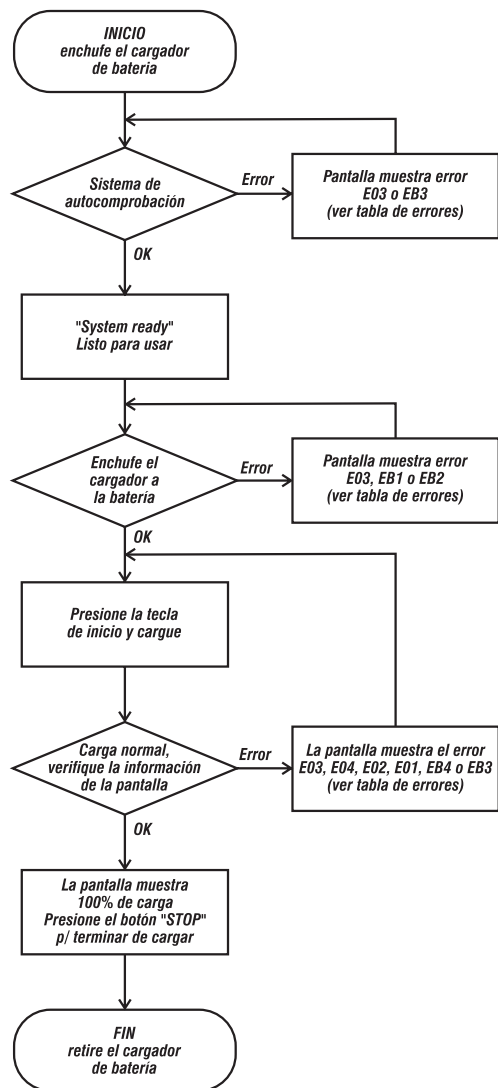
INICIO
enchufe el cargador de batería

Sistema de autocomprobación

Error

Pantalla muestra error E03 o EB3 (ver tabla de errores)

OK

"System ready"
Listo para usar

Enchufe el cargador a la batería

Error

Pantalla muestra error E03, EB1 o EB2 (ver tabla de errores)

OK

Presione la tecla de inicio y cargue

Carga normal, verifique la información de la pantalla

Error

La pantalla muestra el error E03, E04, E02, E01, EB4 o EB3 (ver tabla de errores)

OK

La pantalla muestra 100% de carga
Presione el botón "STOP" p/ terminar de cargar

FIN
retire el cargador de batería